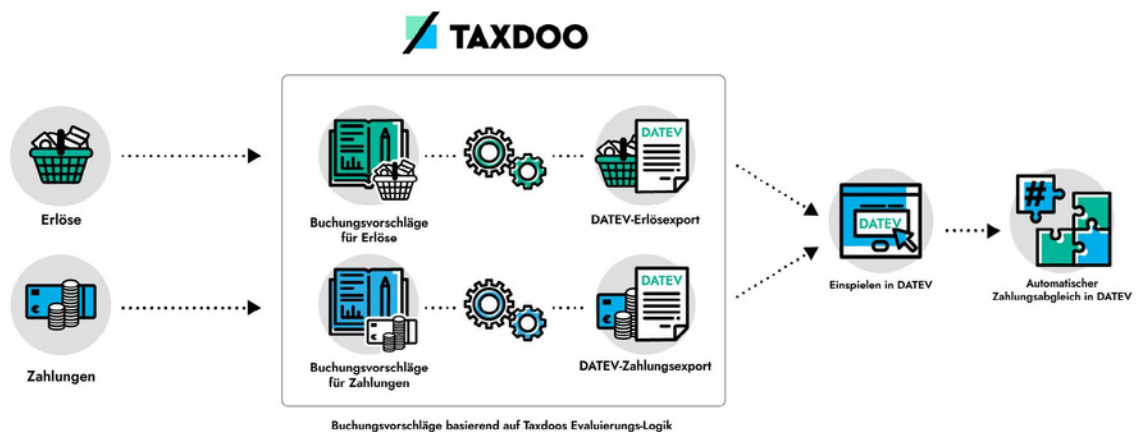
TAXDOO

Erlöse

Zahlungen

DATEV

Buchungsvorschläge für Erlöse

DATEV-Erlösexport

DATEV

Buchungsvorschläge für Zahlungen

DATEV-Zahlungsexport

DATEV

Einspielen in DATEV

#

Automatischer Zahlungsabgleich in DATEV

Buchungsvorschläge basierend auf Taxdoos Evaluierungs-Logik